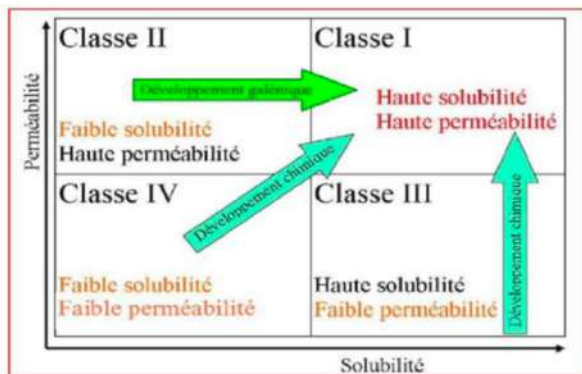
Perméabilité

Classe II

Développement galénique

Faible solubilité
Haute perméabilité

Classe I

Haute solubilité
Haute perméabilité

Classe IV

Développement chimique

Faible solubilité
Faible perméabilité

Classe III

Haute solubilité
Faible perméabilité

Développement chimique

Solubilité